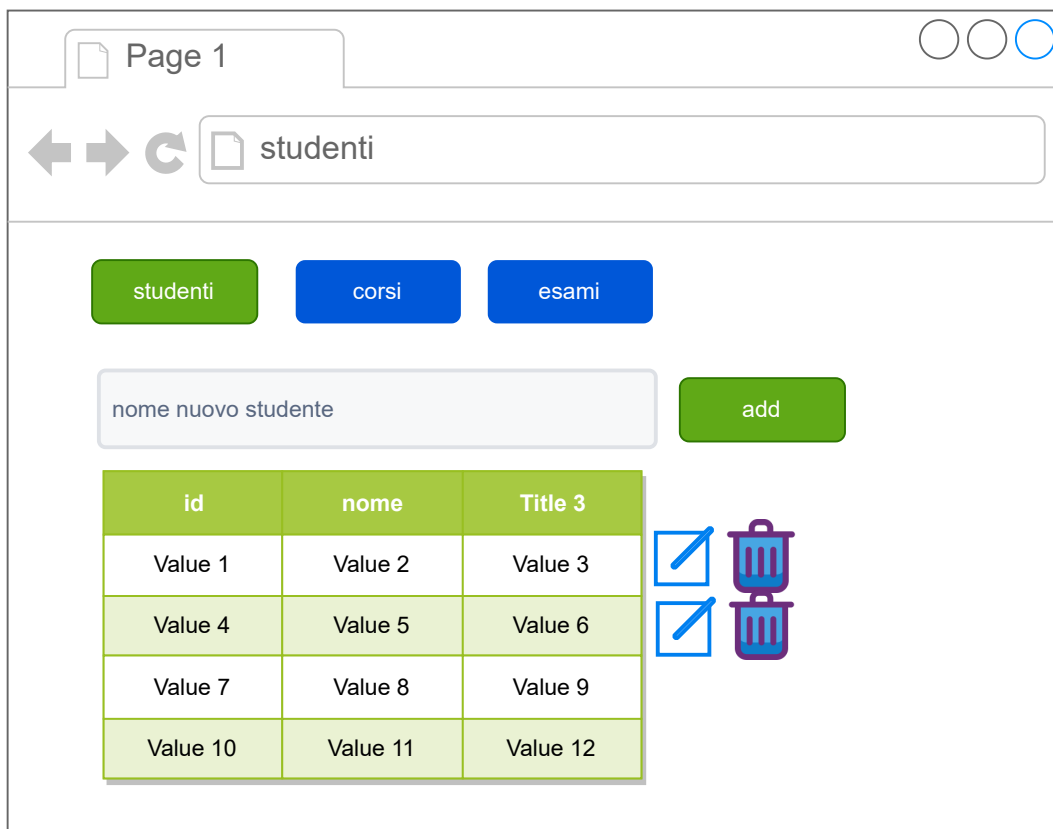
Page 1

studenti

studenti corsi esami

nome nuovo studente

add

| id | nome | Title 3 |
|---|---|---|
| Value 1 | Value 2 | Value 3 |
| Value 4 | Value 5 | Value 6 |
| Value 7 | Value 8 | Value 9 |
| Value 10 | Value 11 | Value 12 |